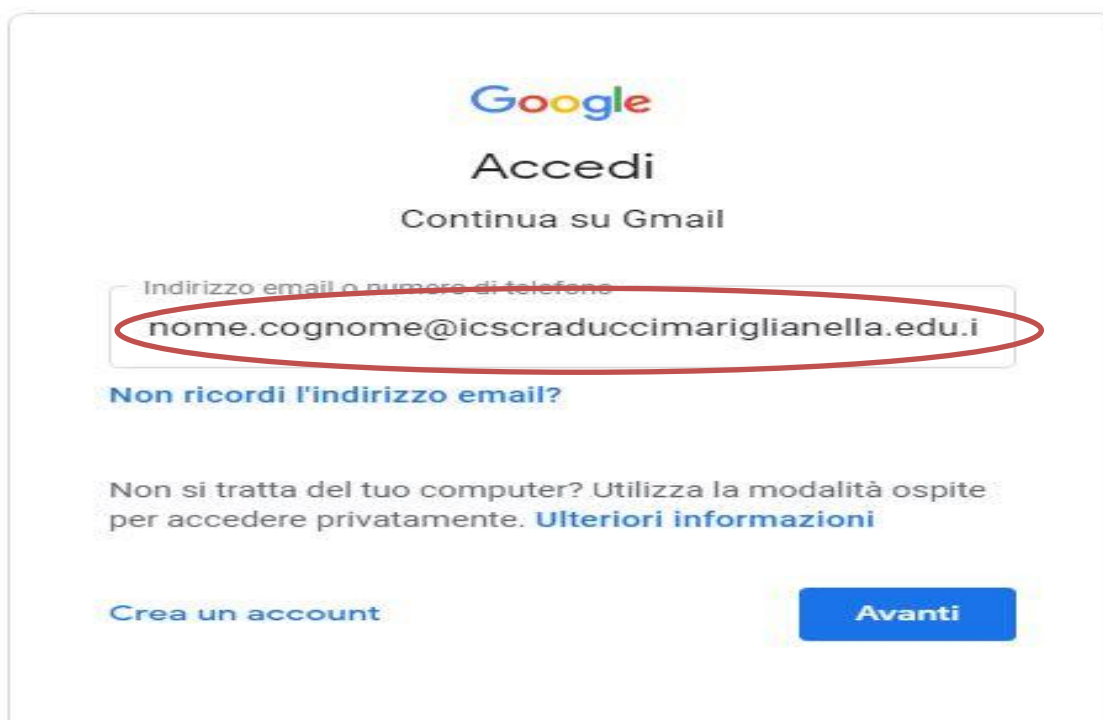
Google

Accedi

Continua su Gmail

Indirizzo email o numero di telefono

nome.cognome@icscraduccimariglianella.edu.i

Non ricordi l'indirizzo email?

Non si tratta del tuo computer? Utilizza la modalità ospite per accedere privatamente. Ulteriori informazioni

Crea un account

Avanti